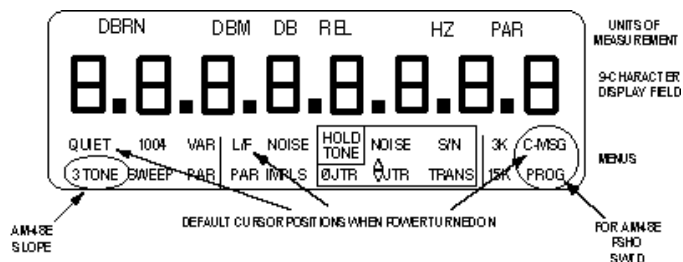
DBRN DBM DB REL HZ PAR

UNITS OF MEASUREMENT

8.8.8.8.8.8.8.8.8

9-CHARACTER DISPLAY FIELD

QUIET 1004 VAR L/F NOISE HOLD TONE NOISE S/N 3K C-MSG

MENUS

3 TONE SWEEP PAR PAR IMPLS ØJTR ∆JTR TRANS 15K PROG

AM43E SLOPE

DEFAULT CURSOR POSITIONS WHEN POWER TURNED ON

FOR AM43E PSHO SWLD